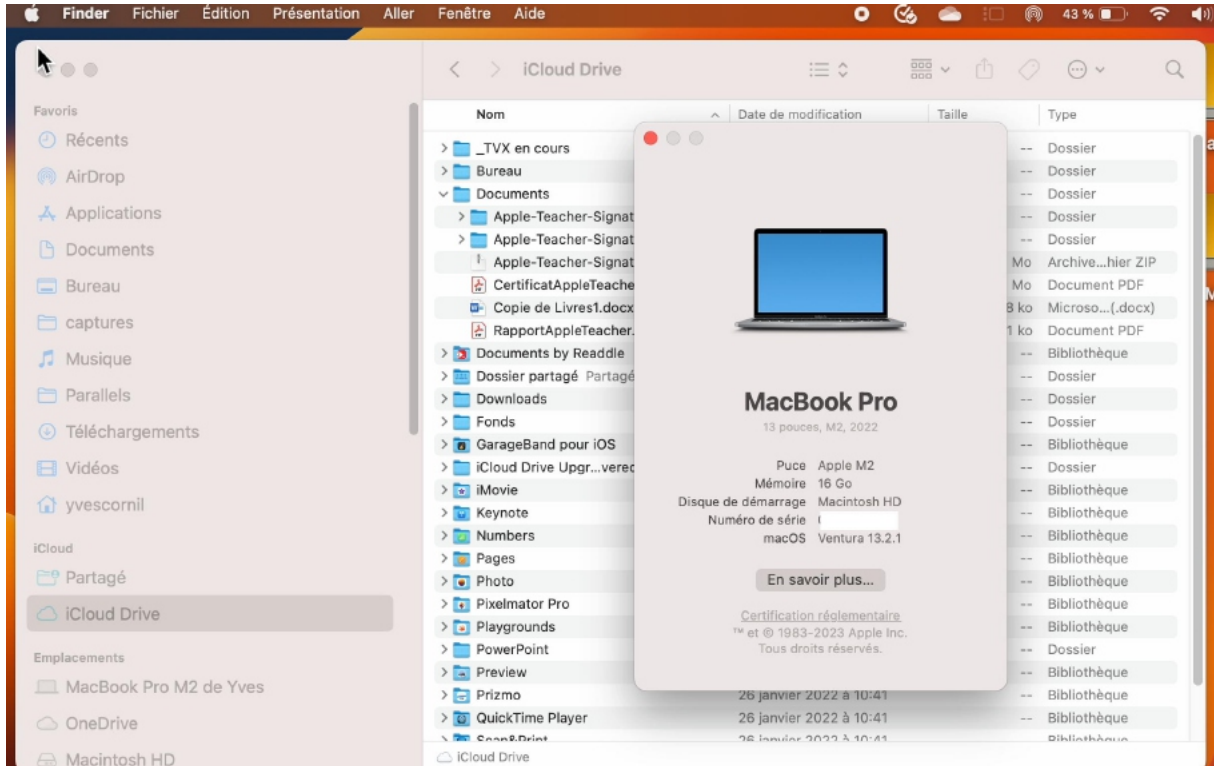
Finder Fichier Édition Présentation Aller Fenêtre Aide 43 %

iCloud Drive

Favoris
Récents
AirDrop
Applications
Documents
Bureau
captures
Musique
Parallels
Téléchargements
Vidéos
yvescornil
iCloud
Partagé
iCloud Drive
Emplacements
MacBook Pro M2 de Yves
OneDrive
Macintosh HD

| Nom | Date de modification | Taille | Type |
|---|---|---|---|
| _TVX en cours | | -- | Dossier |
| Bureau | | -- | Dossier |
| Documents | | -- | Dossier |
| Apple-Teacher-Signat | | -- | Dossier |
| Apple-Teacher-Signat | | -- | Dossier |
| Apple-Teacher-Signat | | Mo | Archive...hier ZIP |
| CertificatAppleTeache | | Mo | Document PDF |
| Copie de Livres1.docx | | 8 ko | Microso...(.docx) |
| RapportAppleTeacher. | | 1 ko | Document PDF |
| Documents by Readdle | | -- | Bibliothèque |
| Dossier partagé Partagé | | -- | Dossier |
| Downloads | | -- | Dossier |
| Fonds | | -- | Dossier |
| GarageBand pour iOS | | -- | Bibliothèque |
| iCloud Drive Upgr...vered | | -- | Dossier |
| iMovie | | -- | Bibliothèque |
| Keynote | | -- | Bibliothèque |
| Numbers | | -- | Bibliothèque |
| Pages | | -- | Bibliothèque |
| Photo | | -- | Bibliothèque |
| Pixelmator Pro | | -- | Bibliothèque |
| Playgrounds | | -- | Bibliothèque |
| PowerPoint | | -- | Dossier |
| Preview | | -- | Bibliothèque |
| Prizmo | 26 janvier 2022 à 10:41 | -- | Bibliothèque |
| QuickTime Player | 26 janvier 2022 à 10:41 | -- | Bibliothèque |
| Scan&Print | 26 janvier 2022 à 10:41 | | Bibliothèque |

iCloud Drive

MacBook Pro
13 pouces, M2, 2022
Puce Apple M2
Mémoire 16 Go
Disque de démarrage Macintosh HD
Numéro de série
macOS Ventura 13.2.1
En savoir plus...
Certification réglementaire
™ et © 1983-2023 Apple Inc.
Tous droits réservés.